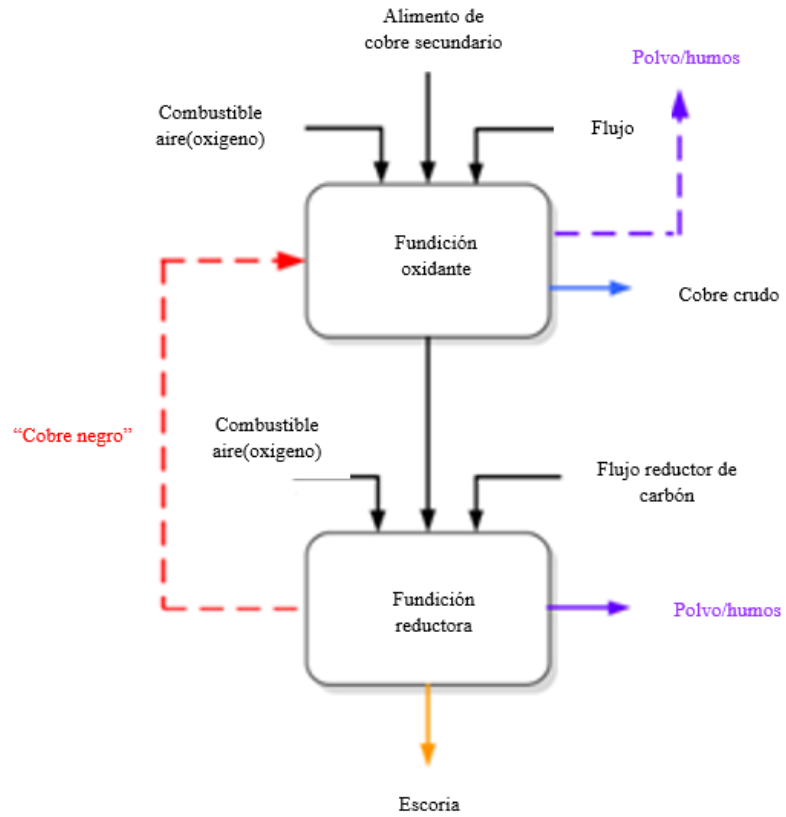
Alimento de cobre secundario

Polvo/humos

Combustible aire(oxigeno)

Flujo

Fundición oxidante

Cobre crudo

“Cobre negro”

Combustible aire(oxigeno)

Flujo reductor de carbón

Fundición reductora

Polvo/humos

Escoria